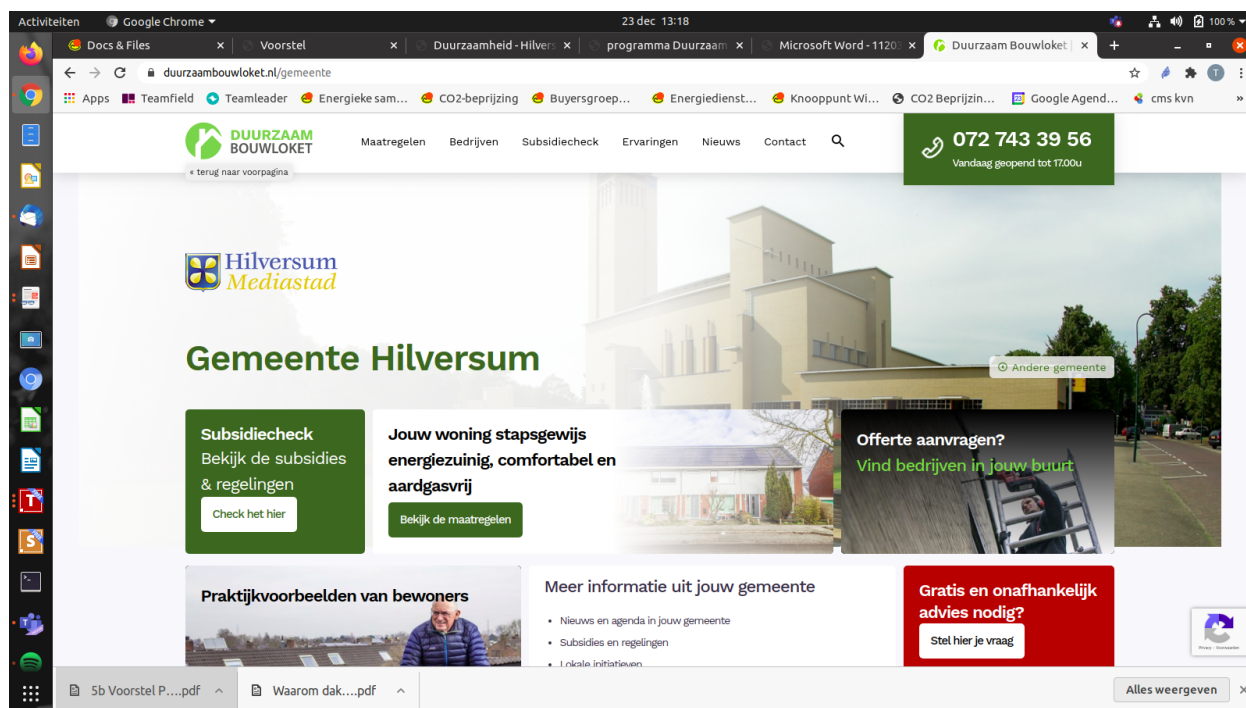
Activiteiten Google Chrome ▾ 23 dec 13:18 100 %

Docs & Files × Voorstel × Duurzaamheid - Hilvers × programma Duurzaam × Microsoft Word - 1120 × Duurzaam Bouwloket | × +

duurzaambouwloket.nl/gemeente

Apps Teamfield Teamleader Energieke sam... CO2-beprijzing Buyersgroep... Energiedienst... Knooppunt Wi... CO2 Beprijzin... Google Agend... cms kvn »

DUURZAAM BOUWLOKET

« terug naar voorpagina

Maatregelen Bedrijven Subsidiecheck Ervaringen Nieuws Contact

072 743 39 56
Vandaag geopend tot 17.00u

Hilversum Mediastad

Gemeente Hilversum

Andere gemeente

Subsidiecheck
Bekijk de subsidies & regelingen

Check het hier

Jouw woning stapsgewijs energiezuinig, comfortabel en aardgasvrij

Bekijk de maatregelen

Offerte aanvragen?
Vind bedrijven in jouw buurt

Praktijkvoorbeelden van bewoners

Meer informatie uit jouw gemeente

- Nieuws en agenda in jouw gemeente
- Subsidies en regelingen
- Lokale initiatieven

Gratis en onafhankelijk advies nodig?

Stel hier je vraag

5b Voorstel P....pdf ^ Waarom dak....pdf ^ Alles weergeven ×